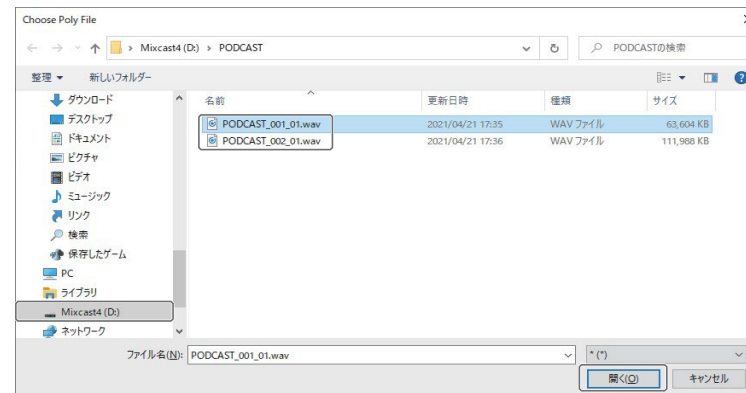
Choose Poly File

> Mixcast4 (D:) > PODCAST

PODCASTの検索

整理 ▼ 新しいフォルダー

ダウンロード
デスクトップ
ドキュメント
ピクチャ
ビデオ
ミュージック
リンク
検索
保存したゲーム
PC
ライブラリ
Mixcast4 (D:)
ネットワーク

| 名前 | 更新日時 | 種類 | サイズ |
|---|---|---|---|
| PODCAST_001_01.wav | 2021/04/21 17:35 | WAV ファイル | 63,604 KB |
| PODCAST_002_01.wav | 2021/04/21 17:36 | WAV ファイル | 111,988 KB |

ファイル名(N): PODCAST_001_01.wav

* (*)

開く(O) キャンセル